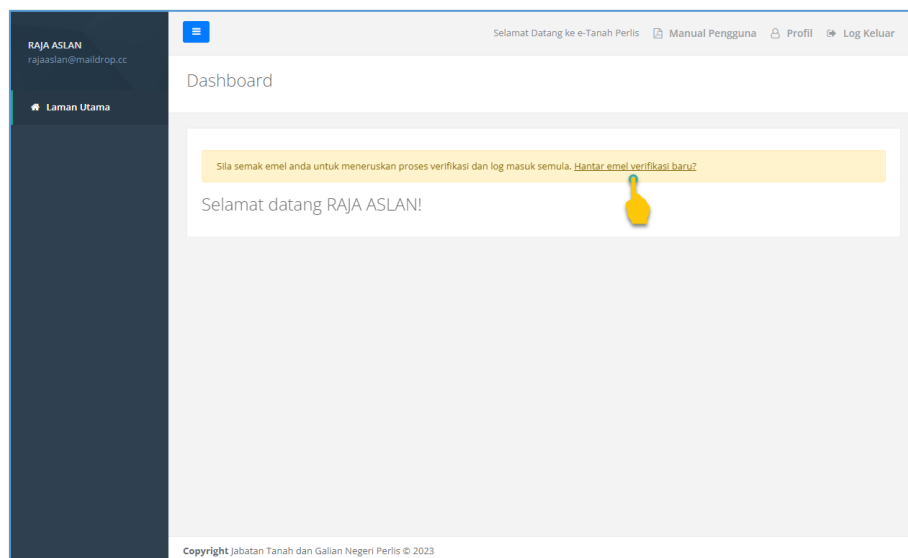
RAJA ASLAN
rajaaslan@maildrop.cc

Laman Utama

Selamat Datang ke e-Tanah Perlis Manual Pengguna Profil Log Keluar

Dashboard

Sila semak emel anda untuk meneruskan proses verifikasi dan log masuk semula. Hantar emel verifikasi baru?

Selamat datang RAJA ASLAN!

**Copyright** Jabatan Tanah dan Galian Negeri Perlis © 2023